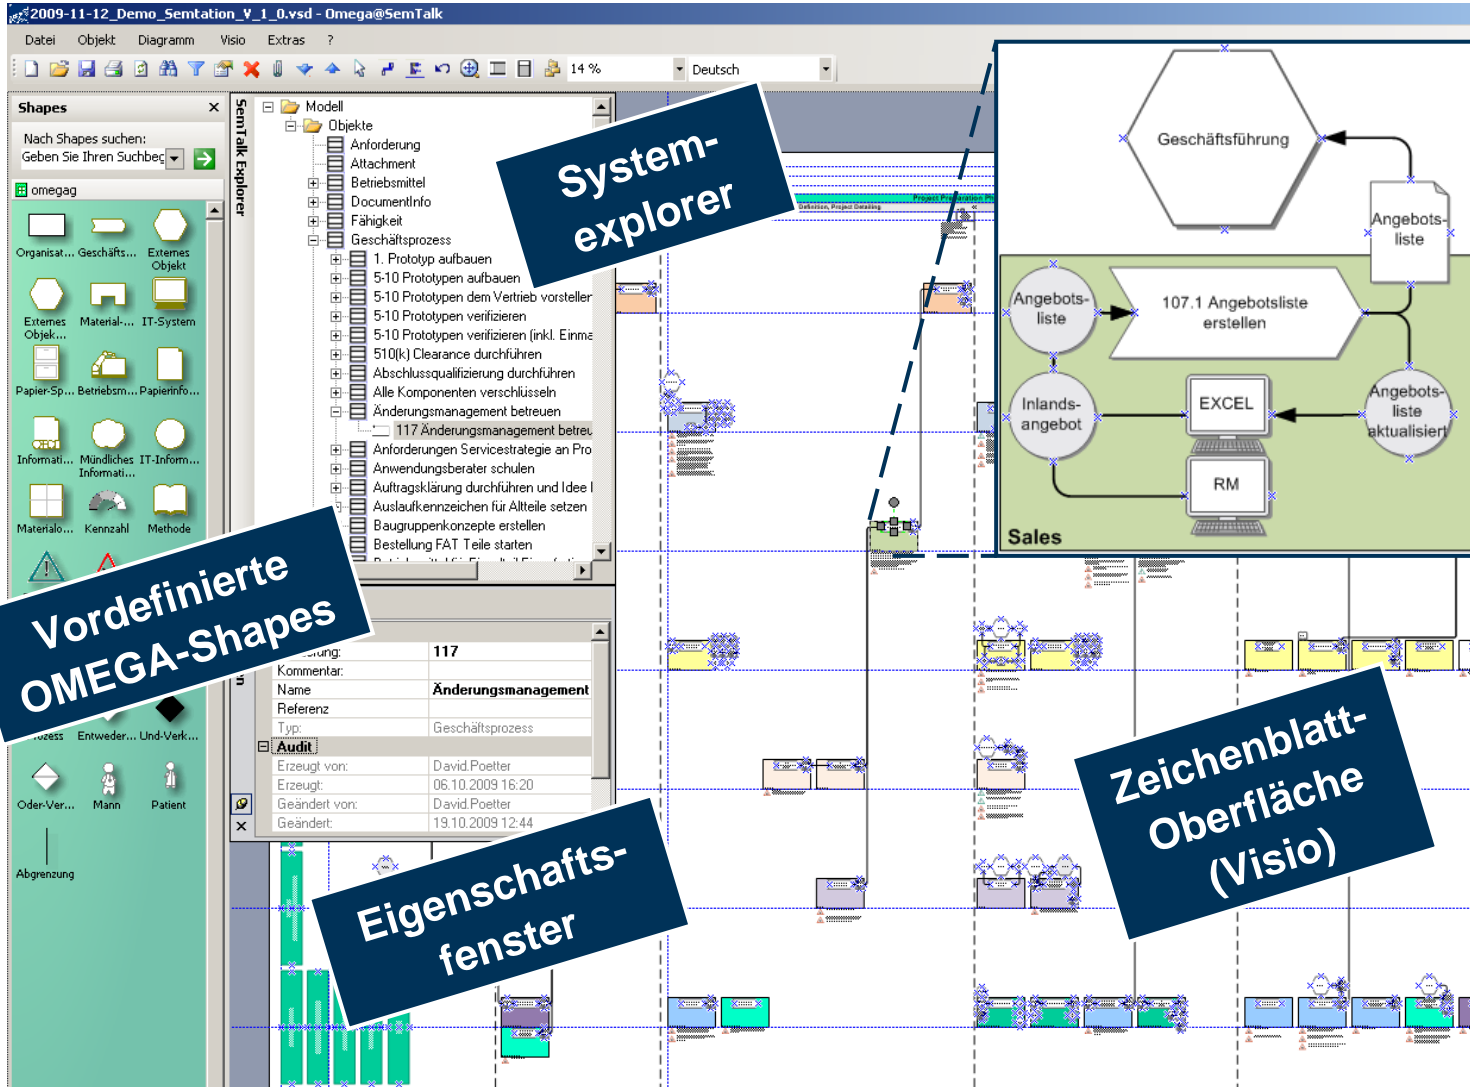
2009-11-12_Demo_Semtation_V_1_0.vsd - Omega@SemTalk

Datei Objekt Diagramm Visio Extras ?

14 % Deutsch

Shapes

Nach Shapes suchen:
Geben Sie Ihren Suchbeg

omegag

Organisat... Geschäfts... Externes Objekt
Externes Objek... Material-... IT-System
Papier-Sp... Betriebsm... Papierinfo...
Informati... Mündliches Informati... IT-Inform...
Materialo... Kennzahl Methode

Entweder... Und-Verk...
Oder-Ver... Mann Patient
Abgrenzung

SemTalk Explorer

Modell
Objekte
Anforderung
Attachment
Betriebsmittel
DocumentInfo
Fähigkeit
Geschäftsprozess
1. Prototyp aufbauen
5-10 Prototypen aufbauen
5-10 Prototypen dem Vertrieb vorsteller
5-10 Prototypen verifizieren
5-10 Prototypen verifizieren (inkl. Einma
510(k) Clearance durchführen
Abschlussqualifizierung durchführen
Alle Komponenten verschlüsseln
Änderungsmanagement betreuen
117 Änderungsmanagement betreu
Anforderungen Servicestrategie an Pro
Anwendungsberater schulen
Auftragsklärung durchführen und Idee I
Auslaufkennzeichen für Altteile setzen
Baugruppenkonzepte erstellen
Bestellung FAT Teile starten

System-explorer

Vordefinierte OMEGA-Shapes

| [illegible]rung: | 117 |
|---|---|
| Kommentar: | |
| Name | Änderungsmanagement |
| Referenz | |
| Typ: | Geschäftsprozess |
| Audit | |
| Erzeugt von: | David.Poetter |
| Erzeugt: | 06.10.2009 16:20 |
| Geändert von: | David.Poetter |
| Geändert: | 19.10.2009 12:44 |

Eigenschafts-fenster

Geschäftsführung
Angebots-liste
Angebots-liste
107.1 Angebotsliste erstellen
Inlands-angebot
EXCEL
Angebots-liste aktualisiert
RM
Sales

Zeichenblatt-Oberfläche (Visio)